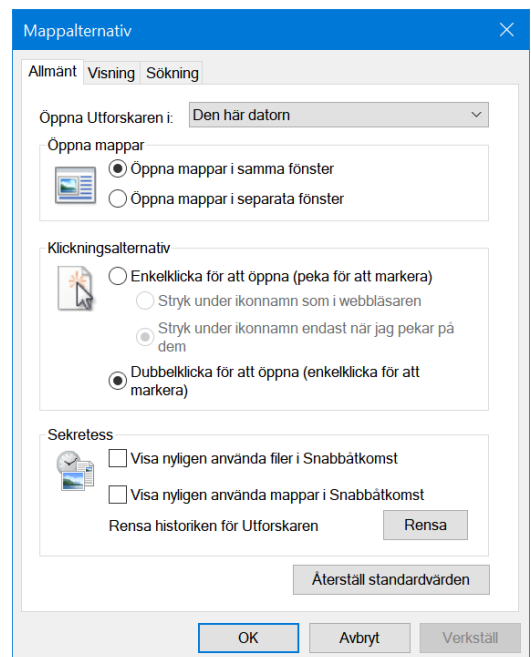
Mappalternativ

Allmänt Visning Sökning

Öppna Utforskaren i: Den här datorn

Öppna mappar

Öppna mappar i samma fönster

Öppna mappar i separata fönster

Klickningsalternativ

Enkelklicka för att öppna (peka för att markera)

Stryk under ikonnamn som i webbläsaren

Stryk under ikonnamn endast när jag pekar på dem

Dubbelklicka för att öppna (enkelklicka för att markera)

Sekretess

Visa nyligen använda filer i Snabbåtkomst

Visa nyligen använda mappar i Snabbåtkomst

Rensa historiken för Utforskaren

Rensa

Återställ standardvärden

OK Avbryt Verkställ